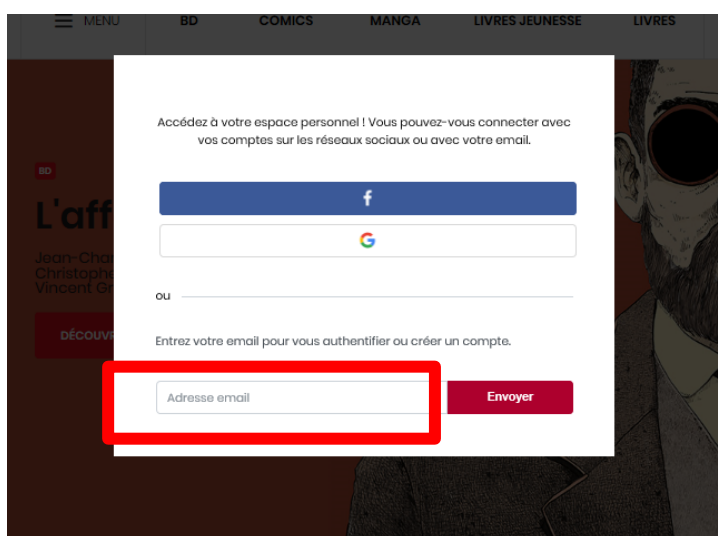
MENU BD COMICS MANGA LIVRES JEUNESSE LIVRES

BD

L'aff

Jean-Cha
Christophe
Vincent Gr

DÉCOUVR

Accédez à votre espace personnel ! Vous pouvez-vous connecter avec vos comptes sur les réseaux sociaux ou avec votre email.

f

G

ou

Entrez votre email pour vous authentifier ou créer un compte.

Adresse email

Envoyer